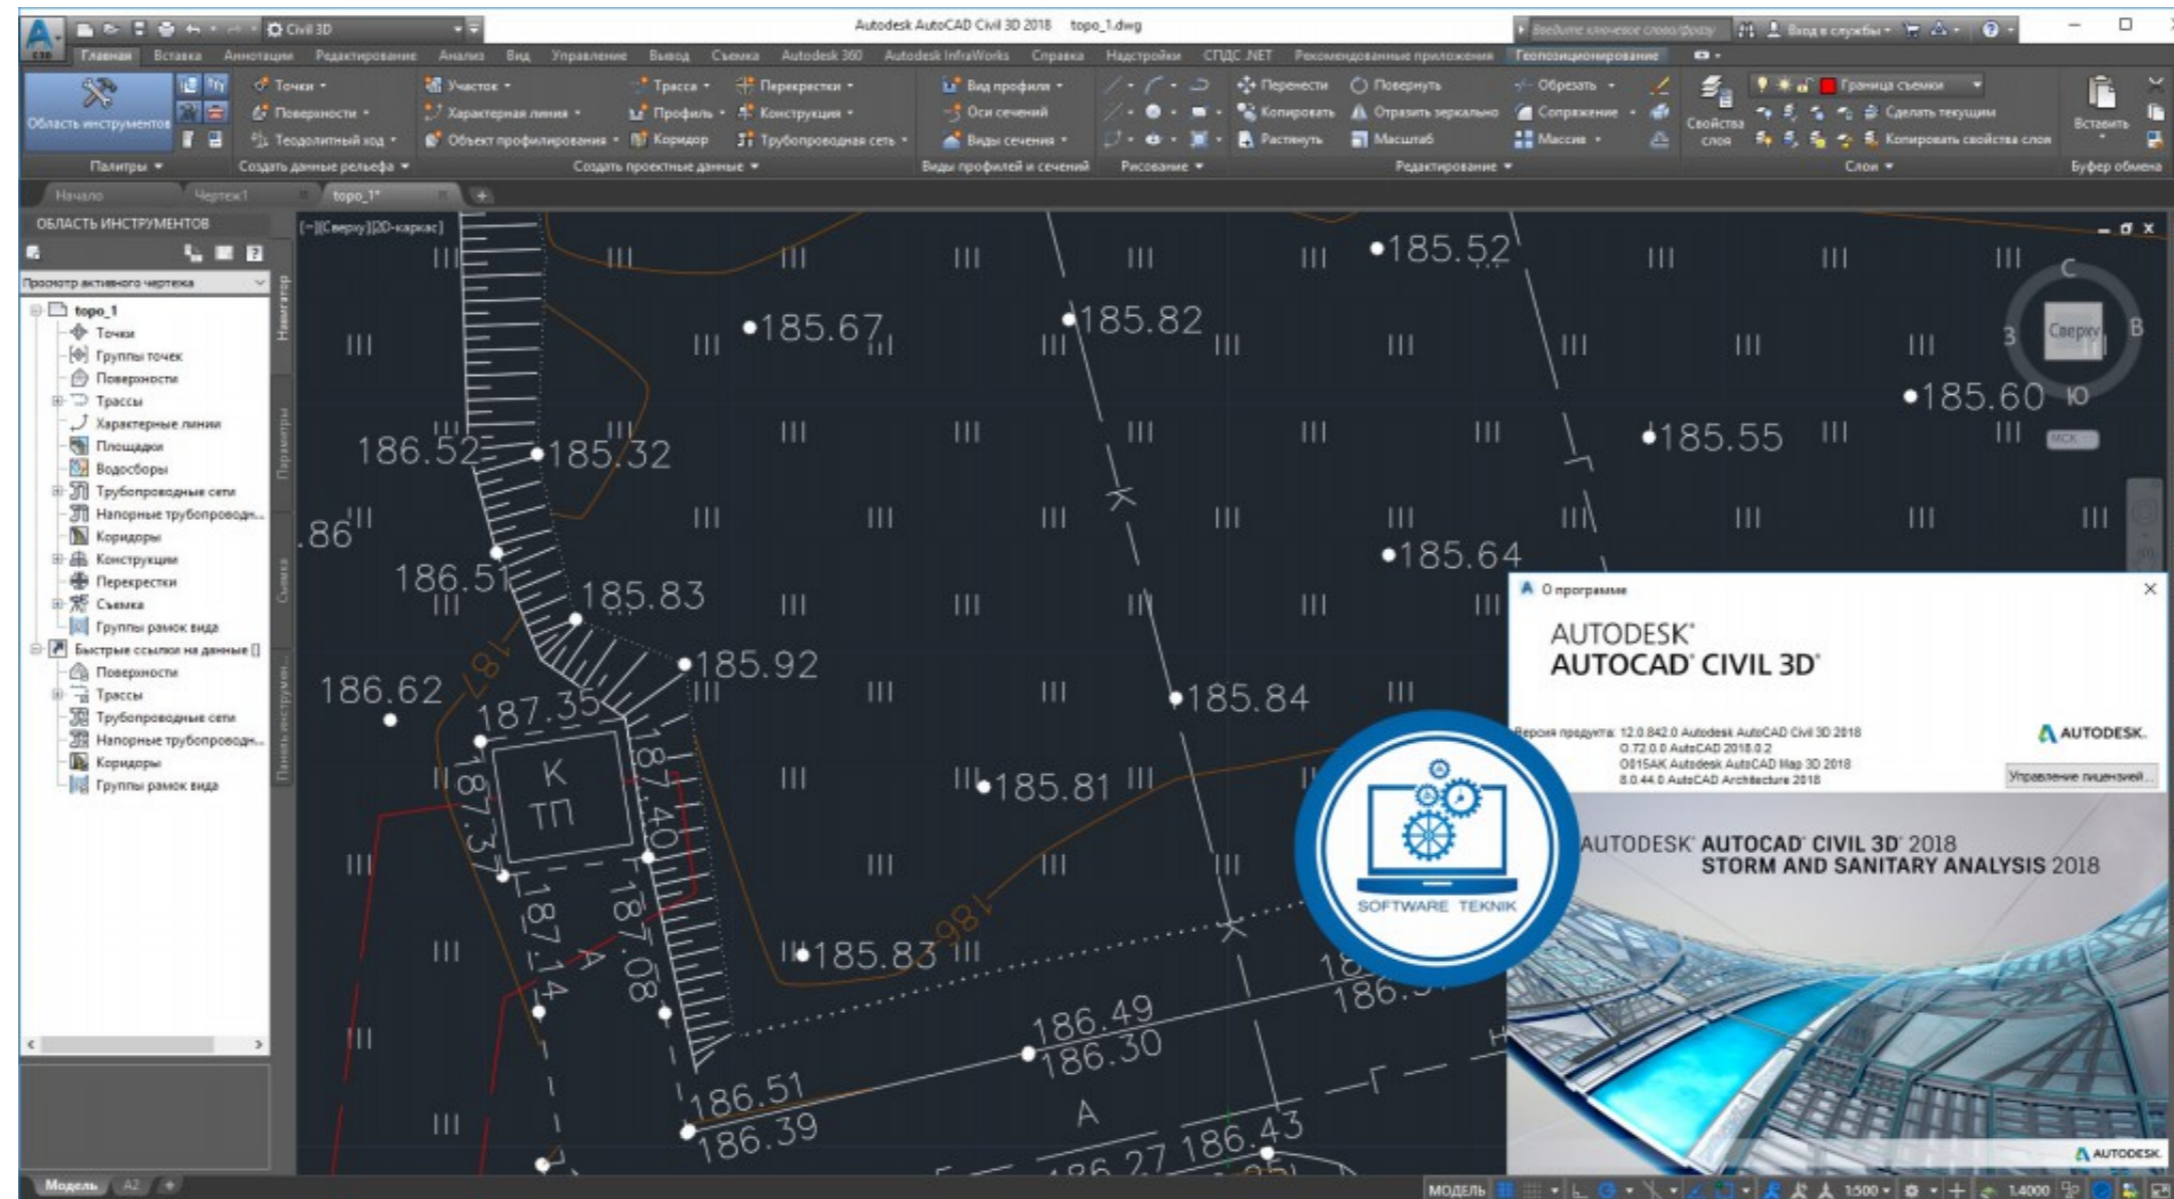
Civil 3D
Autodesk AutoCAD Civil 3D 2018 topo_1.dwg
Введите ключевое слово/фразу
Вход в службы
Главная Вставка Аннотации Редактирование Анализ Вид Управление Вывод Съемка Autodesk 360 Autodesk InfraWorks Справка Надстройки СПДС .NET Рекомендованные приложения Геопозиционирование

Область инструментов
Точки
Поверхности
Теодолитный ход
Участок
Характерная линия
Объект профилирования
Трасса
Профиль
Коридор
Перекрестки
Конструкции
Трубопроводная сеть
Вид профиля
Оси сечений
Виды сечения
Перенести
Копировать
Растянуть
Повернуть
Отразить зеркально
Масштаб
Обрезать
Сопряжение
Массив
Свойства слоя
Граница съемки
Сделать текущим
Копировать свойства слоя
Вставить
Палитры
Создать данные рельефа
Создать проектные данные
Виды профилей и сечений
Рисование
Редактирование
Слои
Буфер обмена

Начало
Чертеж1
topo_1*

ОБЛАСТЬ ИНСТРУМЕНТОВ
Просмотр активного чертежа
topo_1
Точки
Группы точек
Поверхности
Трассы
Характерные линии
Площадки
Водосборы
Трубопроводные сети
Напорные трубопроводн...
Коридоры
Конструкции
Перекрестки
Съемка
Группы рамок вида
Быстрые ссылки на данные []
Поверхности
Трассы
Трубопроводные сети
Напорные трубопроводн...
Коридоры
Группы рамок вида
Навигатор
Параметры
Съемка
Панель инструментов

[−][Сверху][2D-каркас]
185.52
185.67
185.82
185.60
186.52
185.32
185.55
.86
185.64
186.51
185.83
185.92
186.62
187.35
185.84
К
ТП
187.3
187.40
185.81
187.14
187.08
185.83
186
186.49
186.30
186.51
186.39
А
186.27
186.43
187
С
З
В
Ю
Сверху
МСК

О программе
AUTODESK®
AUTOCAD® CIVIL 3D®
Версия продукта: 12.0.842.0 Autodesk AutoCAD Civil 3D 2018
O.72.0.0 AutoCAD 2018.0.2
O015AK Autodesk AutoCAD Map 3D 2018
8.0.44.0 AutoCAD Architecture 2018
AUTODESK.
Управление лицензией
AUTODESK® AUTOCAD® CIVIL 3D® 2018
STORM AND SANITARY ANALYSIS 2018
AUTODESK.
SOFTWARE TEKNIK

Модель
A2
МОДЕЛЬ
1:500
1.4000